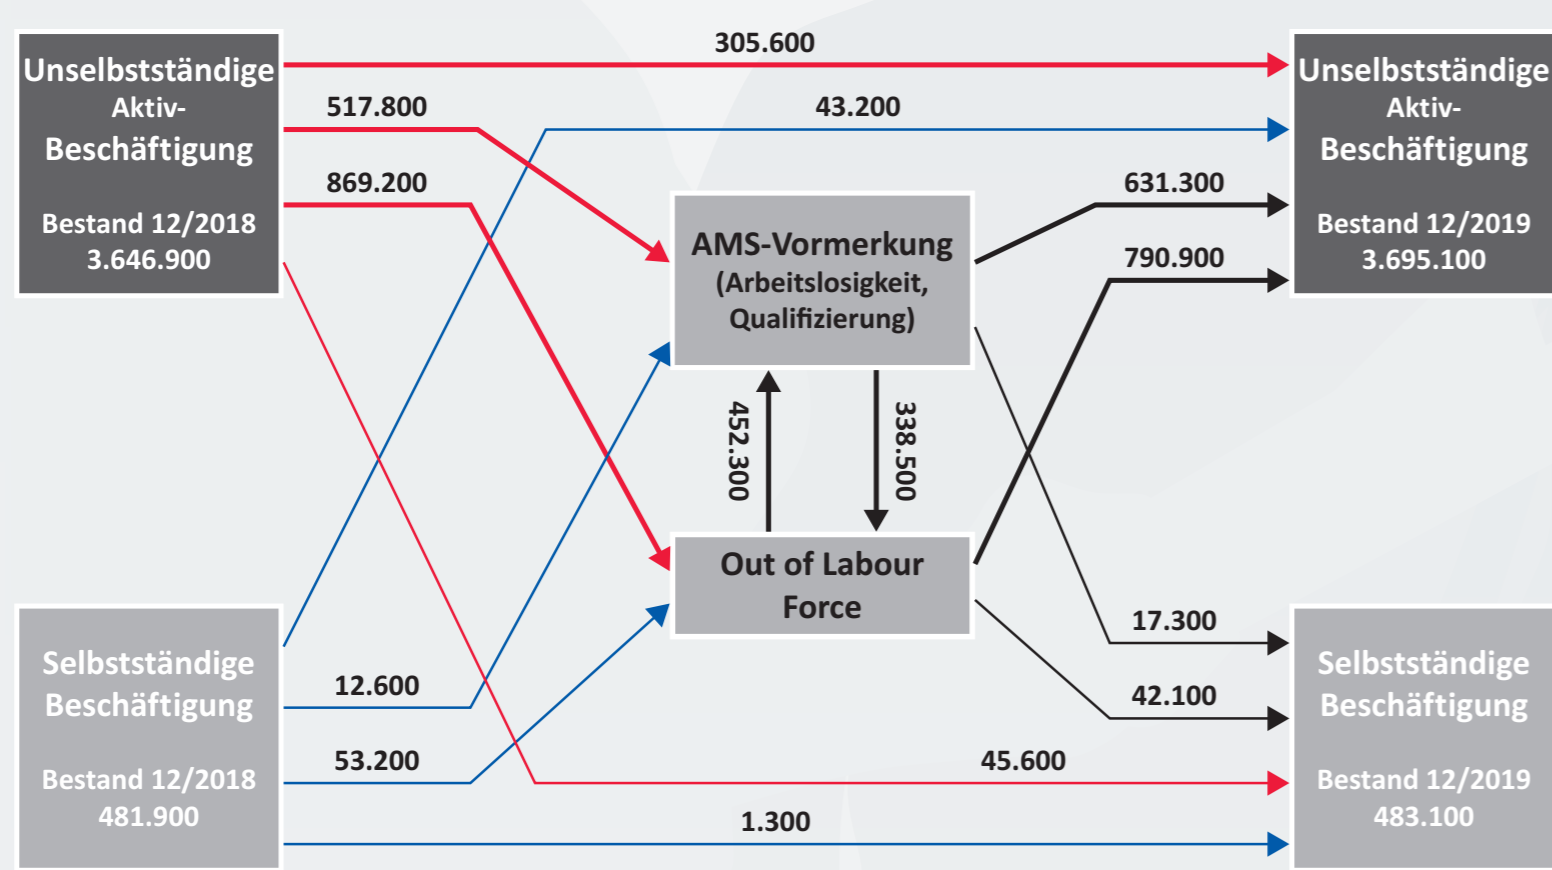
Unselbstständige Aktiv-Beschäftigung

Bestand 12/2018
3.646.900

305.600

517.800

43.200

869.200

631.300

790.900

Unselbstständige Aktiv-Beschäftigung

Bestand 12/2019
3.695.100

AMS-Vormerkung
(Arbeitslosigkeit, Qualifizierung)

452.300

338.500

Out of Labour Force

17.300

42.100

Selbstständige Beschäftigung

Bestand 12/2018
481.900

12.600

53.200

45.600

1.300

Selbstständige Beschäftigung

Bestand 12/2019
483.100